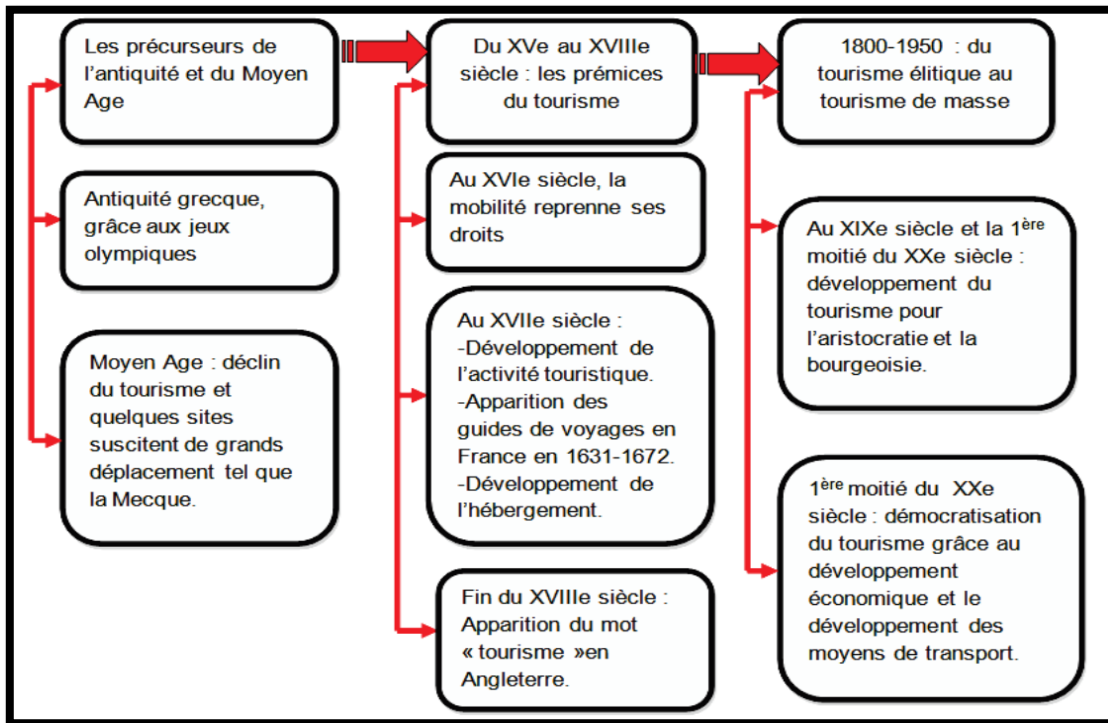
Les précurseurs de l'antiquité et du Moyen Age

Antiquité grecque, grâce aux jeux olympiques

Moyen Age : déclin du tourisme et quelques sites suscitent de grands déplacement tel que la Mecque.

Du XVe au XVIIIe siècle : les prémices du tourisme

Au XVIe siècle, la mobilité reprenne ses droits

Au XVIIe siècle :
-Développement de l'activité touristique.
-Apparition des guides de voyages en France en 1631-1672.
-Développement de l'hébergement.

Fin du XVIIIe siècle : Apparition du mot « tourisme »en Angleterre.

1800-1950 : du tourisme élitique au tourisme de masse

Au XIXe siècle et la 1$^{ère}$ moitié du XXe siècle : développement du tourisme pour l'aristocratie et la bourgeoisie.

1$^{ère}$ moitié du XXe siècle : démocratisation du tourisme grâce au développement économique et le développement des moyens de transport.